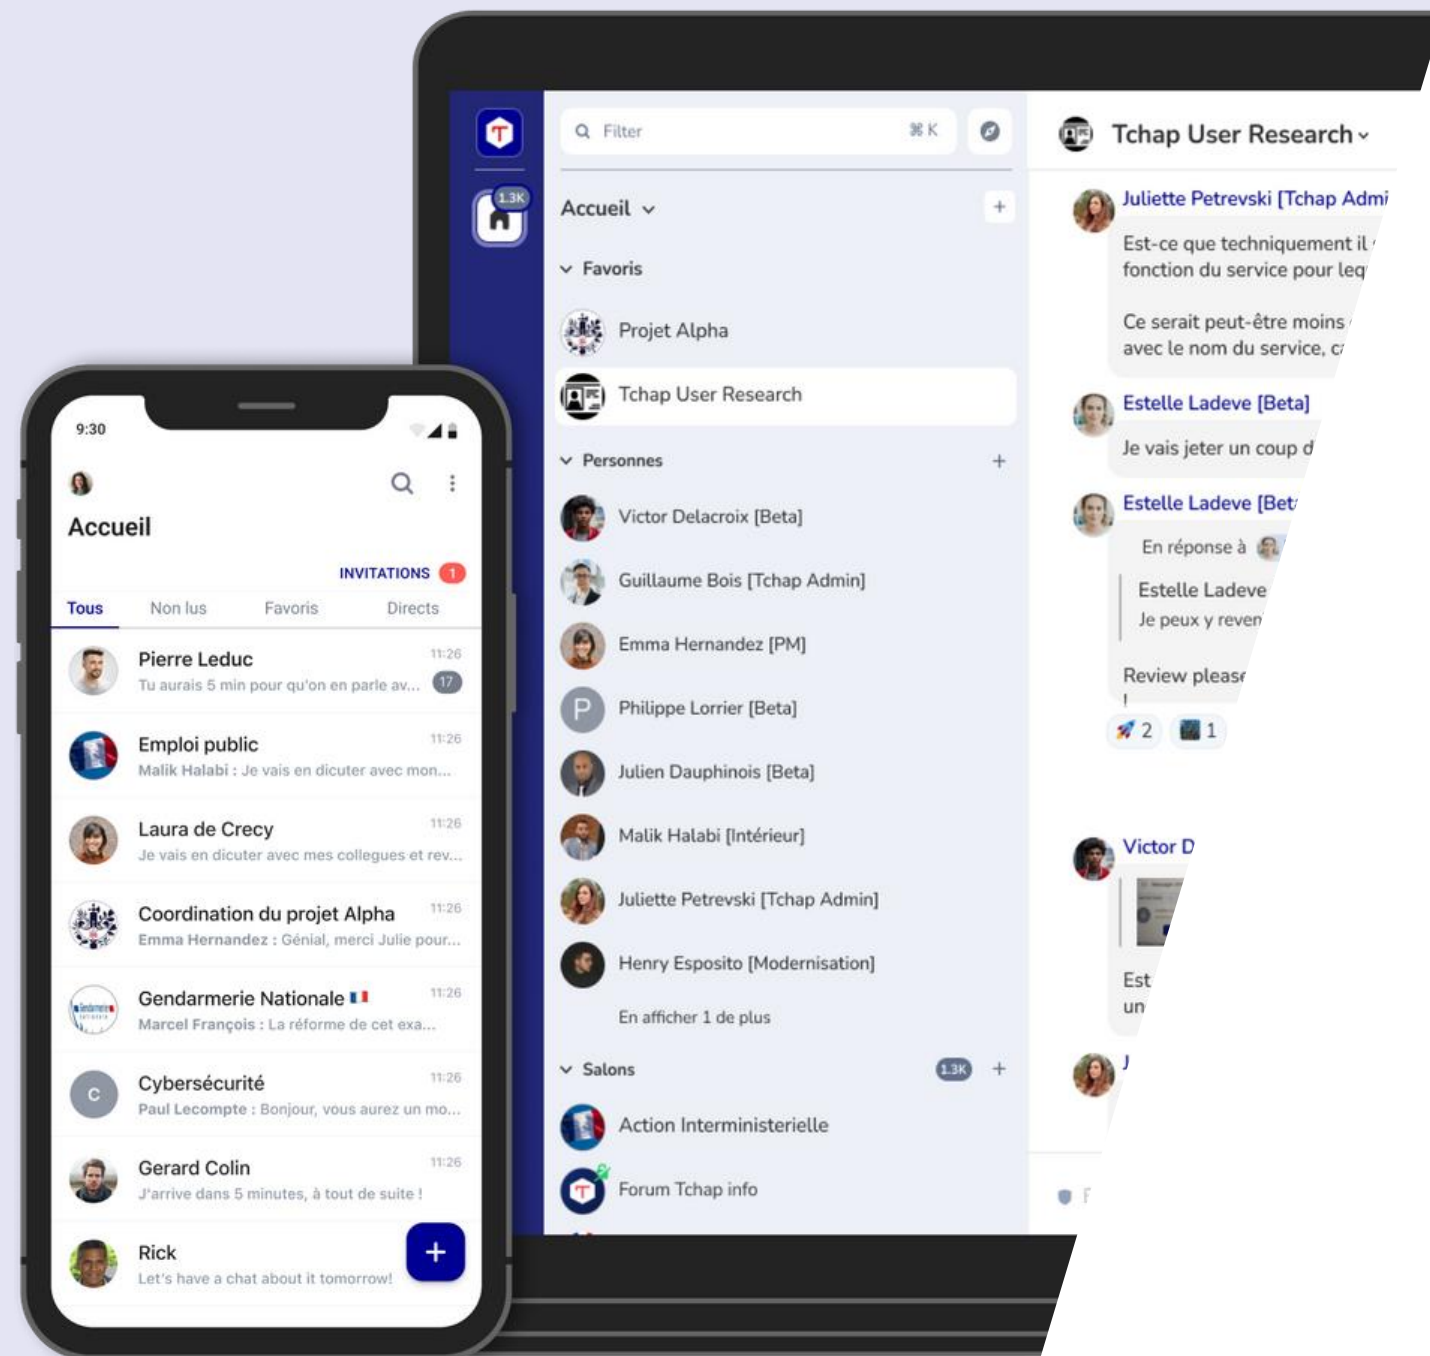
T
1.3K

Filter ⌘K

Accueil
+
Favoris
Projet Alpha
Tchap User Research
Personnes +
Victor Delacroix [Beta]
Guillaume Bois [Tchap Admin]
Emma Hernandez [PM]
P Philippe Lorrier [Beta]
Julien Dauphinois [Beta]
Malik Halabi [Intérieur]
Juliette Petrevski [Tchap Admin]
Henry Esposito [Modernisation]
En afficher 1 de plus
Salons 1.3K +
Action Interministerielle
Forum Tchap info

Tchap User Research
Juliette Petrevski [Tchap Admi
Est-ce que techniquement il
fonction du service pour leq
Ce serait peut-être moins
avec le nom du service, c
Estelle Ladeve [Beta]
Je vais jeter un coup d
Estelle Ladeve [Bet
En réponse à
Estelle Ladeve
Je peux y reven
Review please
!
2 1
Victor D
Est
un
J

9:30
Accueil
INVITATIONS 1
Tous Non lus Favoris Directs
Pierre Leduc 11:26
Tu aurais 5 min pour qu'on en parle av... 17
Emploi public 11:26
Malik Halabi : Je vais en dicuter avec mon...
Laura de Crecy 11:26
Je vais en dicuter avec mes collegues et rev...
Coordination du projet Alpha 11:26
Emma Hernandez : Génial, merci Julie pour...
Gendarmerie Nationale 11:26
Marcel François : La réforme de cet exa...
C Cybersécurité 11:26
Paul Lecompte : Bonjour, vous aurez un mo...
Gerard Colin 11:26
J'arrive dans 5 minutes, à tout de suite !
Rick
Let's have a chat about it tomorrow!
+